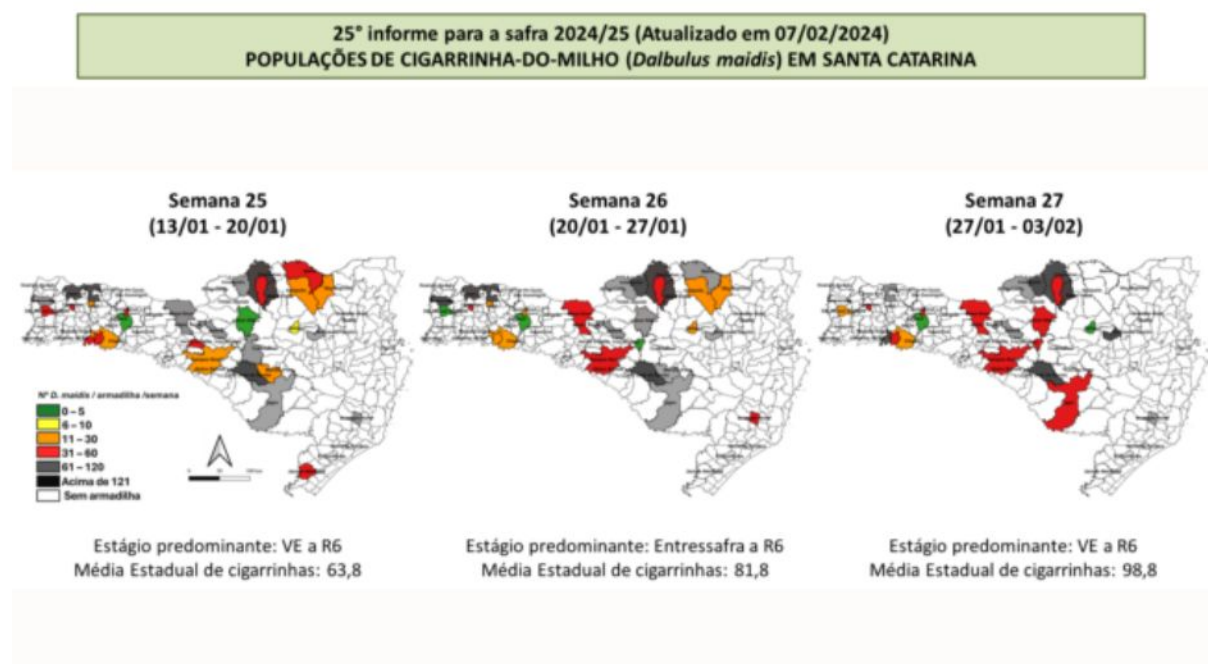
25° informe para a safra 2024/25 (Atualizado em 07/02/2024)
POPULAÇÕES DE CIGARRINHA-DO-MILHO (Dalbulus maidis) EM SANTA CATARINA

Semana 25
(13/01 - 20/01)

Nº D. maidis / armadilha /semana
0 – 5
6 – 10
11 – 30
31 – 60
61 – 120
Acima de 121
Sem armadilha

Estágio predominante: VE a R6
Média Estadual de cigarrinhas: 63,8

Semana 26
(20/01 - 27/01)

Estágio predominante: Entressafra a R6
Média Estadual de cigarrinhas: 81,8

Semana 27
(27/01 - 03/02)

Estágio predominante: VE a R6
Média Estadual de cigarrinhas: 98,8